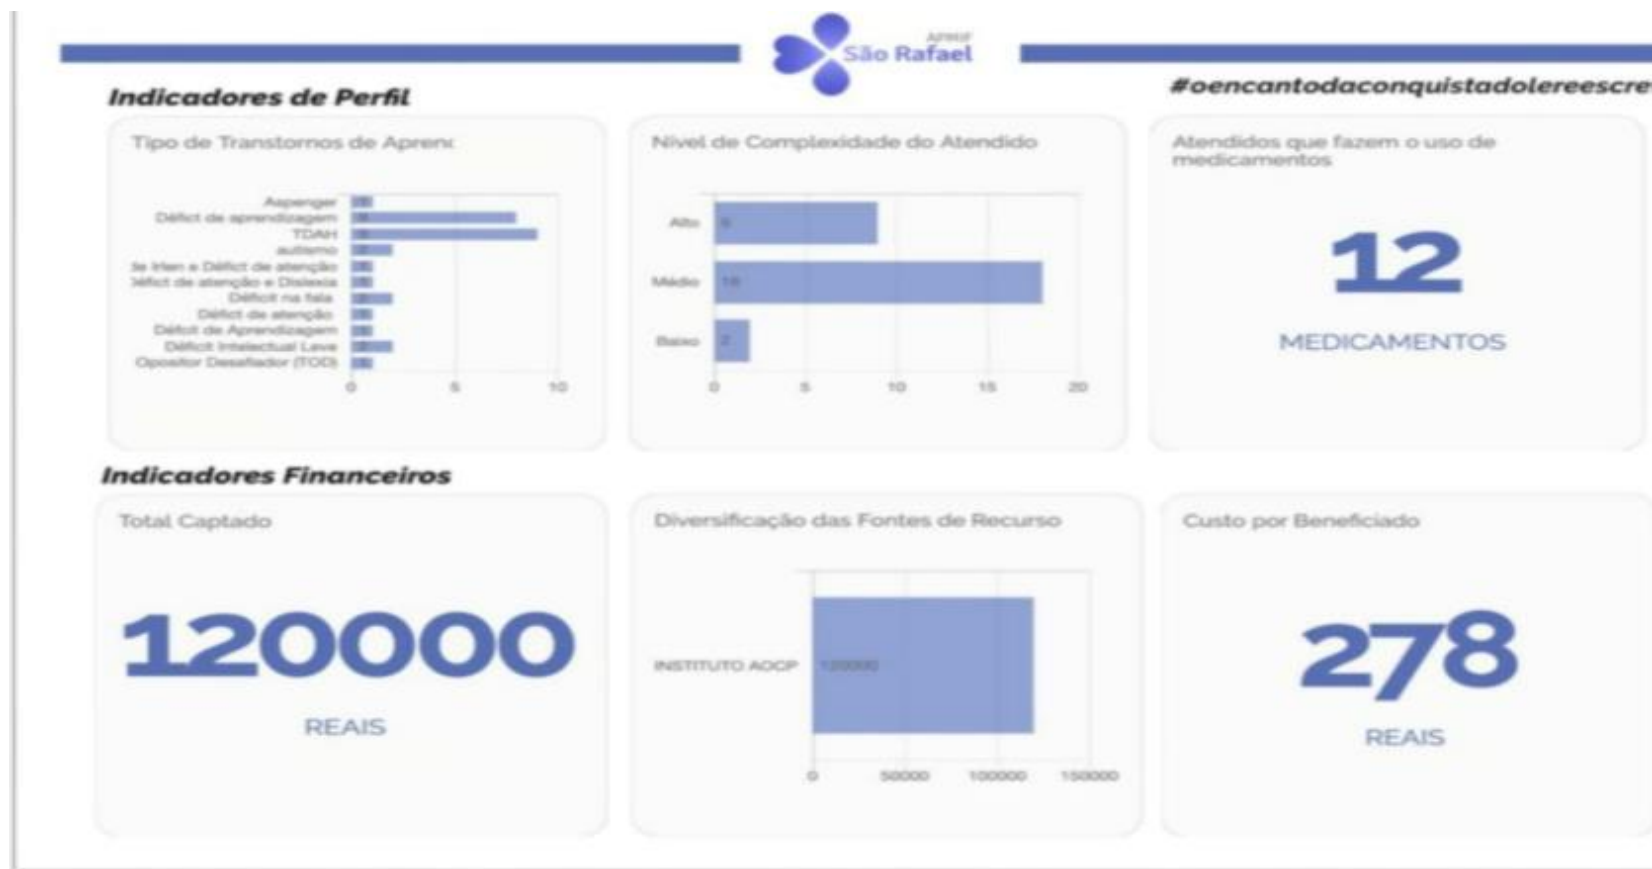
APMIF São Rafael

Indicadores de Perfil

#oencantodaconquistadolereescre

Tipo de Transtornos de Aprenc

Asperger
Déficit de aprendizagem
TDAH
autismo
de Irlen e Déficit de atenção
Déficit de atenção e Dislexia
Déficit na fala
Déficit de atenção
Déficit de Aprendizagem
Déficit Intelectual Leve
Opositor Desafiador (TOD)

0 5 10

Nível de Complexidade do Atendido

Alto 9
Médio 18
Baixo 2

0 5 10 15 20

Atendidos que fazem o uso de medicamentos

12

MEDICAMENTOS

Indicadores Financeiros

Total Captado

120000

REAIS

Diversificação das Fontes de Recurso

INSTITUTO AOCP 120000

0 50000 100000 150000

Custo por Beneficiado

278

REAIS